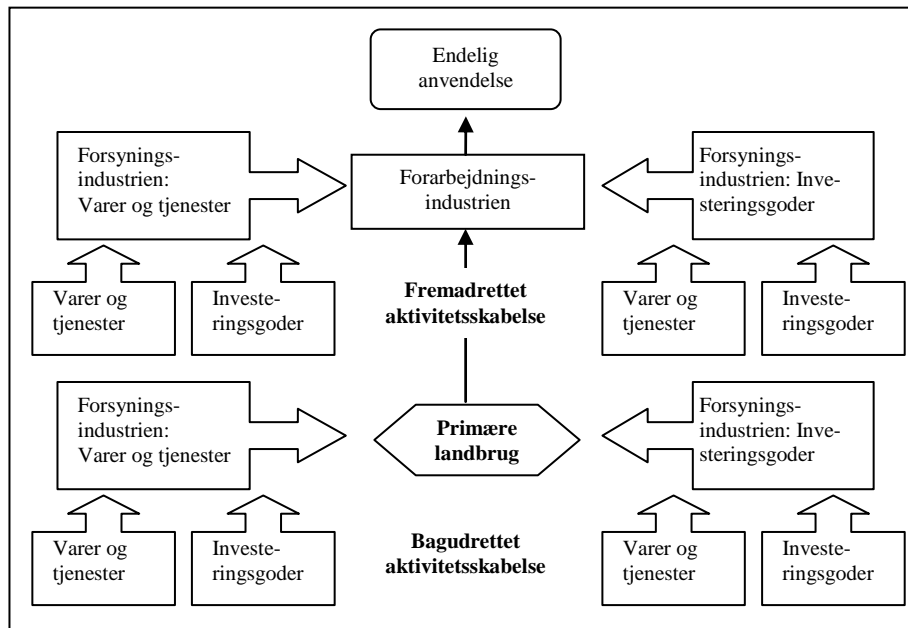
Endelig anvendelse

Forsyningsindustrien: Varer og tjenester

Forarbejdningsindustrien

Forsyningsindustrien: Investeringsgoder

Varer og tjenester

Investeringsgoder

Fremadrettet aktivitetsskabelse

Varer og tjenester

Investeringsgoder

Forsyningsindustrien: Varer og tjenester

Primære landbrug

Forsyningsindustrien: Investeringsgoder

Varer og tjenester

Investeringsgoder

Bagudrettet aktivitetsskabelse

Varer og tjenester

Investeringsgoder